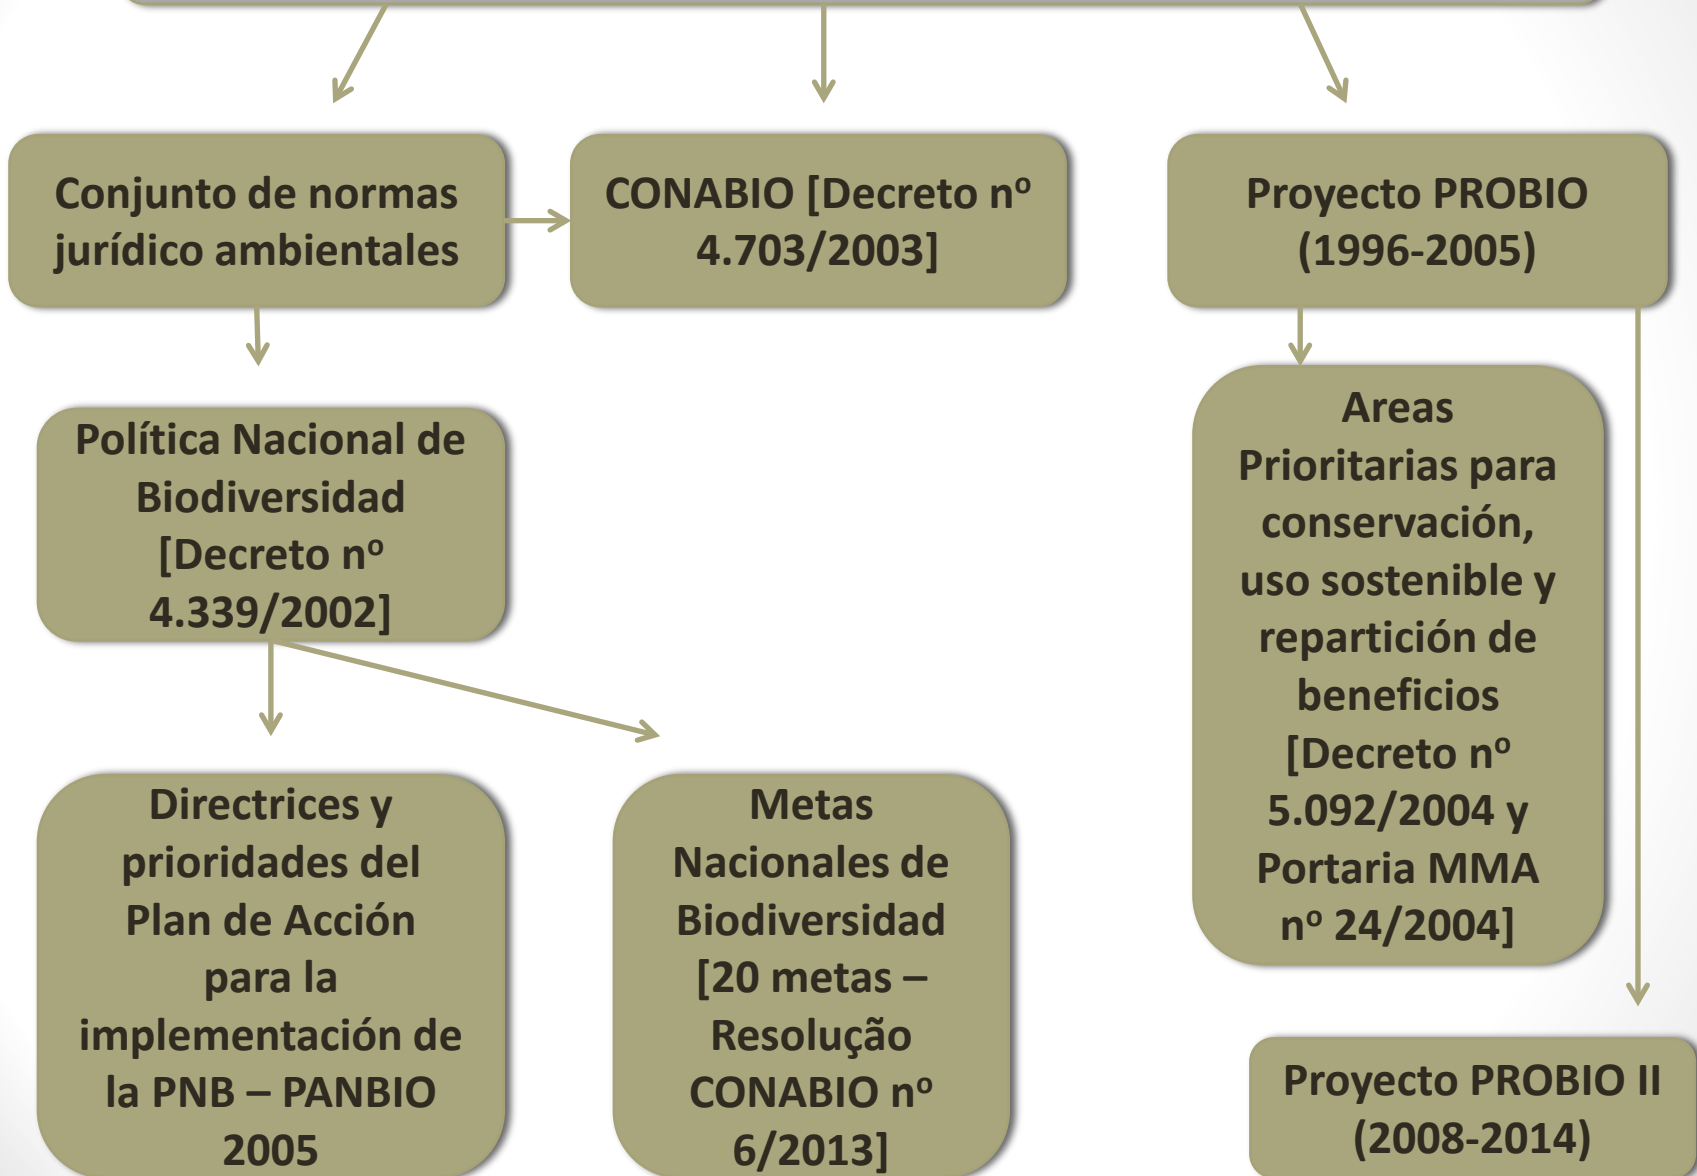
Conjunto de normas jurídico ambientales

CONABIO [Decreto nº 4.703/2003]

Proyecto PROBIO (1996-2005)

Política Nacional de Biodiversidad [Decreto nº 4.339/2002]

Areas Prioritarias para conservación, uso sostenible y repartición de beneficios [Decreto nº 5.092/2004 y Portaria MMA nº 24/2004]

Directrices y prioridades del Plan de Acción para la implementación de la PNB – PANBIO 2005

Metas Nacionales de Biodiversidad [20 metas – Resolução CONABIO nº 6/2013]

Proyecto PROBIO II (2008-2014)